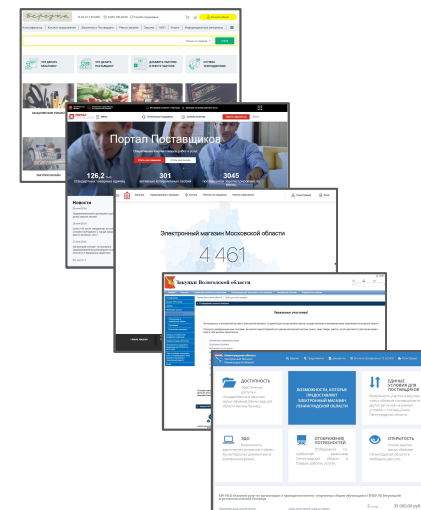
Березка

Портал Поставщиков

126,2

301

3045

Новости

Электронный магазин Московской области

4 461

Закупки Вологодской области

Уважаемые участники!

ДОСТУПНОСТЬ

ВОЗМОЖНОСТИ, КОТОРЫЕ ПРЕДОСТАВЛЯЕТ ЭЛЕКТРОННЫЙ МАГАЗИН ЛЕНИНГРАДСКОЙ ОБЛАСТИ

ЕДИНЫЕ УСЛОВИЯ ДЛЯ ПОСТАВЩИКОВ

ЭДО

ОТОБРАЖЕНИЕ ПОТРЕБНОСТЕЙ

ОТКРЫТОСТЬ

30 060,00 руб.